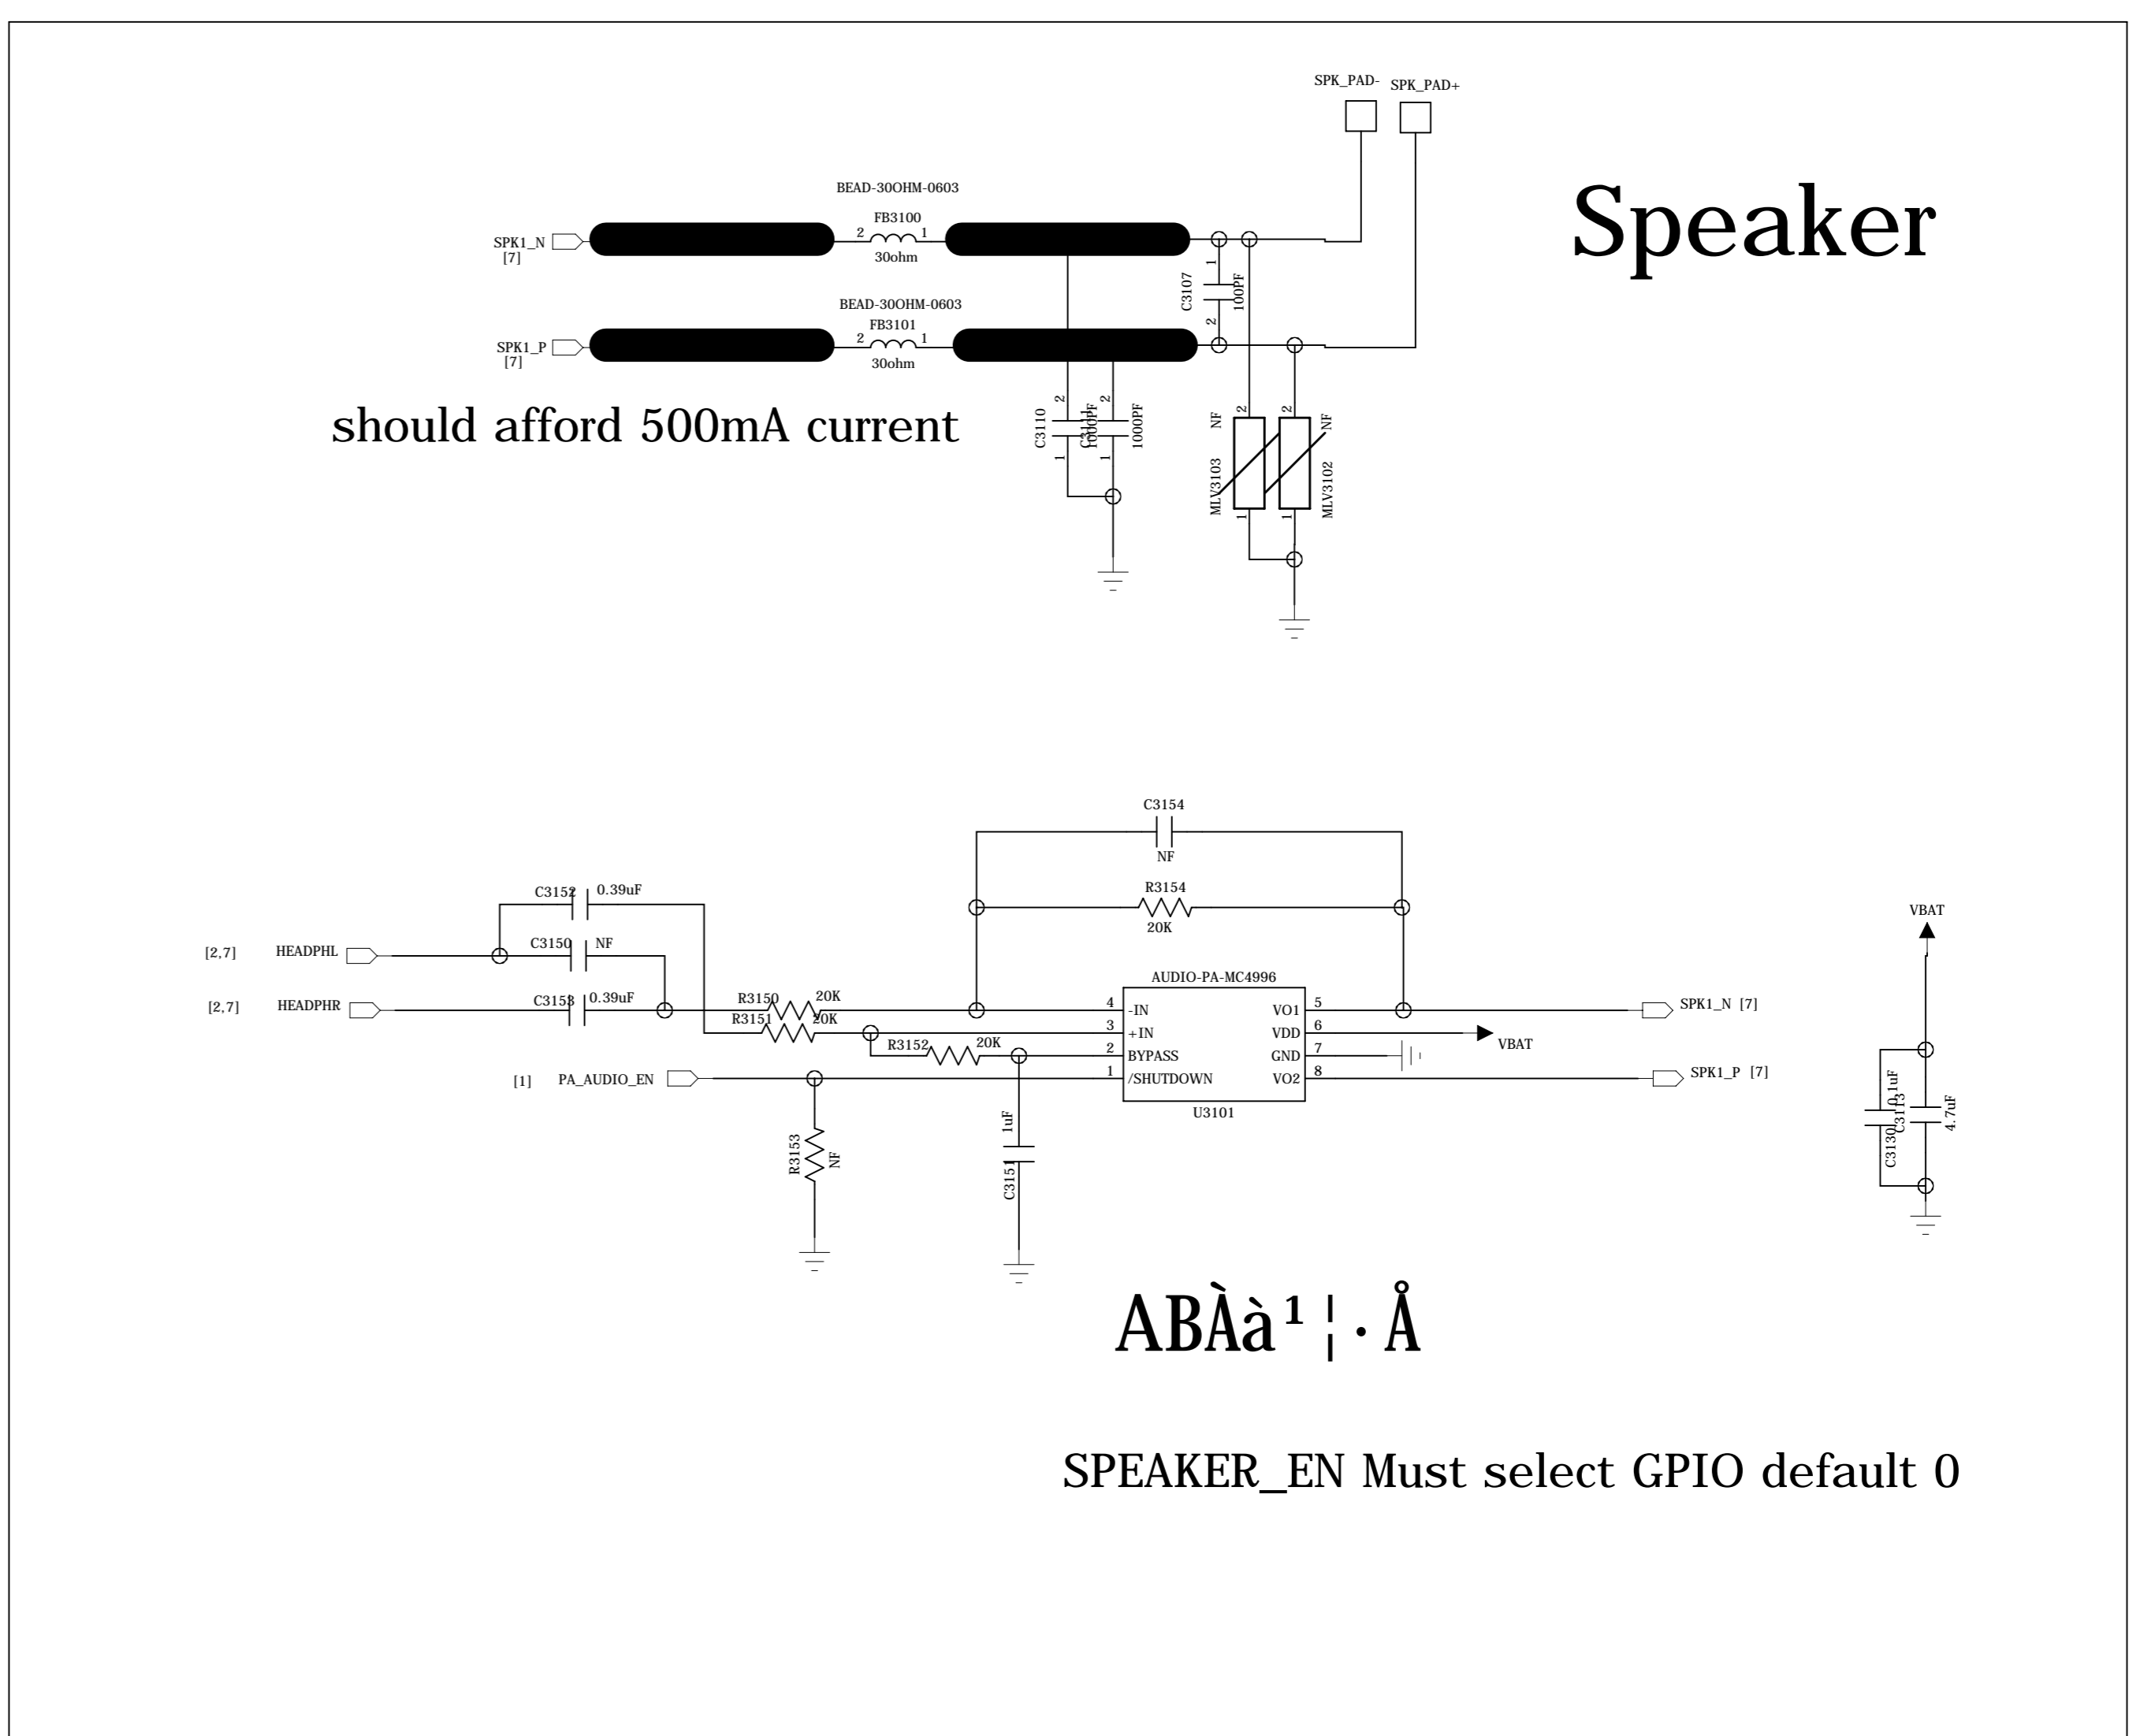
SPK_PAD- SPK_PAD+

Speaker

BEAD-30OHM-0603
FB3100
2 1
30ohm
SPK1_N
[7]

BEAD-30OHM-0603
FB3101
2 1
30ohm
SPK1_P
[7]

C3107
1
2
100PF

should afford 500mA current

C3110
2
1
C3111
100PF
2
1
1000PF

NF
2
MLV3103
1
2
NF
MLV3102
1

C3154
NF
R3154
20K

C3152 0.39uF
C3150 NF
C3153 0.39uF
[2,7] HEADPHL
[2,7] HEADPHR
R3150 20K
R3151 20K
R3152 20K
[1] PA_AUDIO_EN
R3153
NF
1uF
C3151

AUDIO-PA-MC4996
4 -IN
3 +IN
2 BYPASS
1 /SHUTDOWN
VO1 5
VDD 6
GND 7
VO2 8
U3101

SPK1_N [7]
VBAT
SPK1_P [7]

VBAT
C3130
0.1uF
C3113
4.7uF

ABÀà¹¦·Å

SPEAKER_EN Must select GPIO default 0